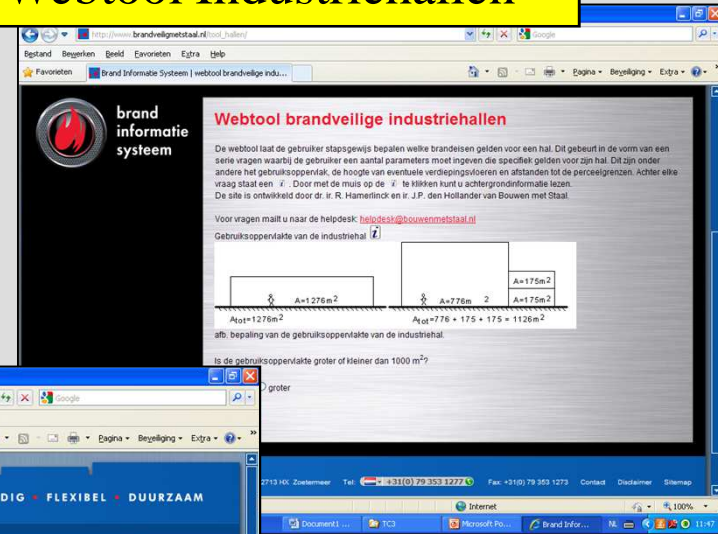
Webtool industriehallen

http://www.brandveiligmetstaal.nl/bsol_hallen/

Google

Bestand Bewerken Beeld Favorieten Extra Help

Favorieten

Brand Informatie Systeem | webtool brandveilige indu...

Pagina · Beveiliging · Extra ·

brand informatie systeem

Webtool brandveilige industriehallen

De webtool laat de gebruiker stapsgewijs bepalen welke brandeisen gelden voor een hal. Dit gebeurt in de vorm van een serie vragen waarbij de gebruiker een aantal parameters moet ingeven die specifiek gelden voor zijn hal. Dit zijn onder andere het gebruiksoppervlak, de hoogte van eventuele verdiepingsvloeren en afstanden tot de perceelgrenzen. Achter elke vraag staat een i. Door met de muis op de i te klikken kunt u achtergrondinformatie lezen.
De site is ontwikkeld door dr. ir. R. Hamerlinck en ir. J.P. den Hollander van Bouwen met Staal.

Voor vragen mailt u naar de helpdesk: helpdesk@bouwenmetstaal.nl

Gebruiksoppervlakte van de industriehal i

A=1276m$^2$

A$_{tot}$=1276m$^2$

A=175m$^2$

A=776m 2

A=175m$^2$

A$_{tot}$=776 + 175 + 175 = 1126m$^2$

afb. bepaling van de gebruiksoppervlakte van de industriehal.

Is de gebruiksoppervlakte groter of kleiner dan 1000 m$^2$?

groter

2713 HX Zoetermeer Tel: +31(0) 79 353 1277 Fax: +31(0) 79 353 1273 Contact Disclaimer Sitemap

Internet 100%

Document1 ... TC3 Microsoft Po... Brand Infor... NL 11:47

Google

Pagina · Beveiliging · Extra ·

DIG · FLEXIBEL · DUURZAAM